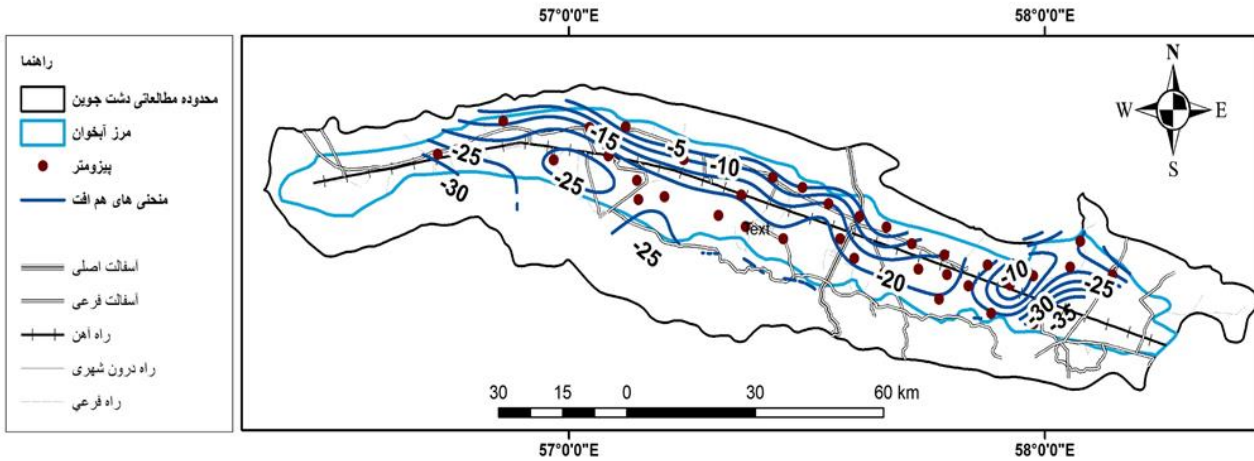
57°0'0"E
58°0'0"E

راهنما
محدوده مطالعاتی دشت جوین
مرز آبخوان
پیزومتر
منحنی های هم افت
آسفالت اصلی
آسفالت فرعی
راه آهن
راه درون شهری
راه فرعی

N
W
E
S

-25
-30
-15
-5
-25
-10
Text
-25
-20
-10
-30
-35
-25

30 15 0 30 60 km

57°0'0"E
58°0'0"E